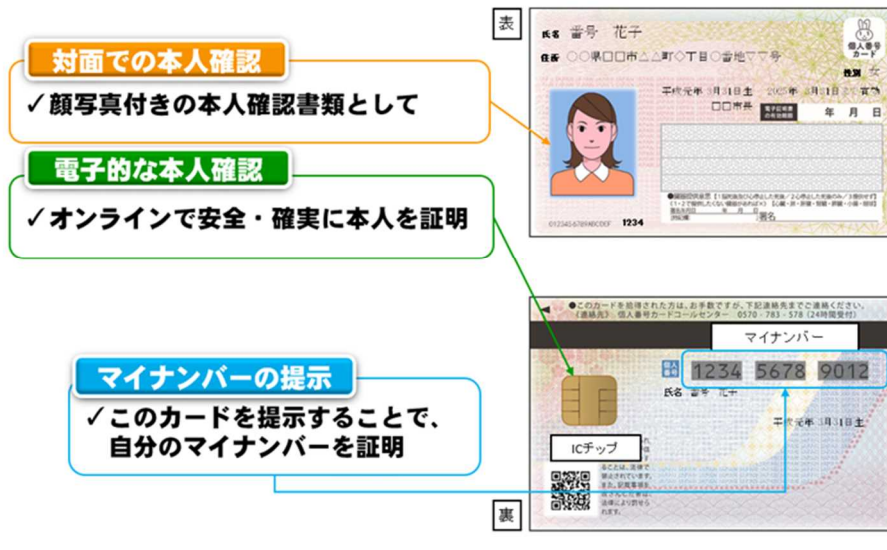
対面での本人確認

✓顔写真付きの本人確認書類として

電子的な本人確認

✓オンラインで安全・確実に本人を証明

マイナンバーの提示

✓このカードを提示することで、自分のマイナンバーを証明

表

氏名 番号 花子

住所 ○○県□□市△△町◇丁目○番地▽▽号

個人番号カード

性別 女

平成元年 3月31日生 20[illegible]年 3月31日まで有効

□□市長

電子証明書の有効期限

年 月 日

署名

123456789ABCDEF 1234

裏

●このカードを拾得された方は、お手数ですが、下記連絡先までご連絡ください。（連絡先）個人番号カードコールセンター 0570-783-578（24時間受付）

マイナンバー

1234 5678 9012

氏名 番号 花子

平成元年 3月31日生

ICチップ

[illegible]